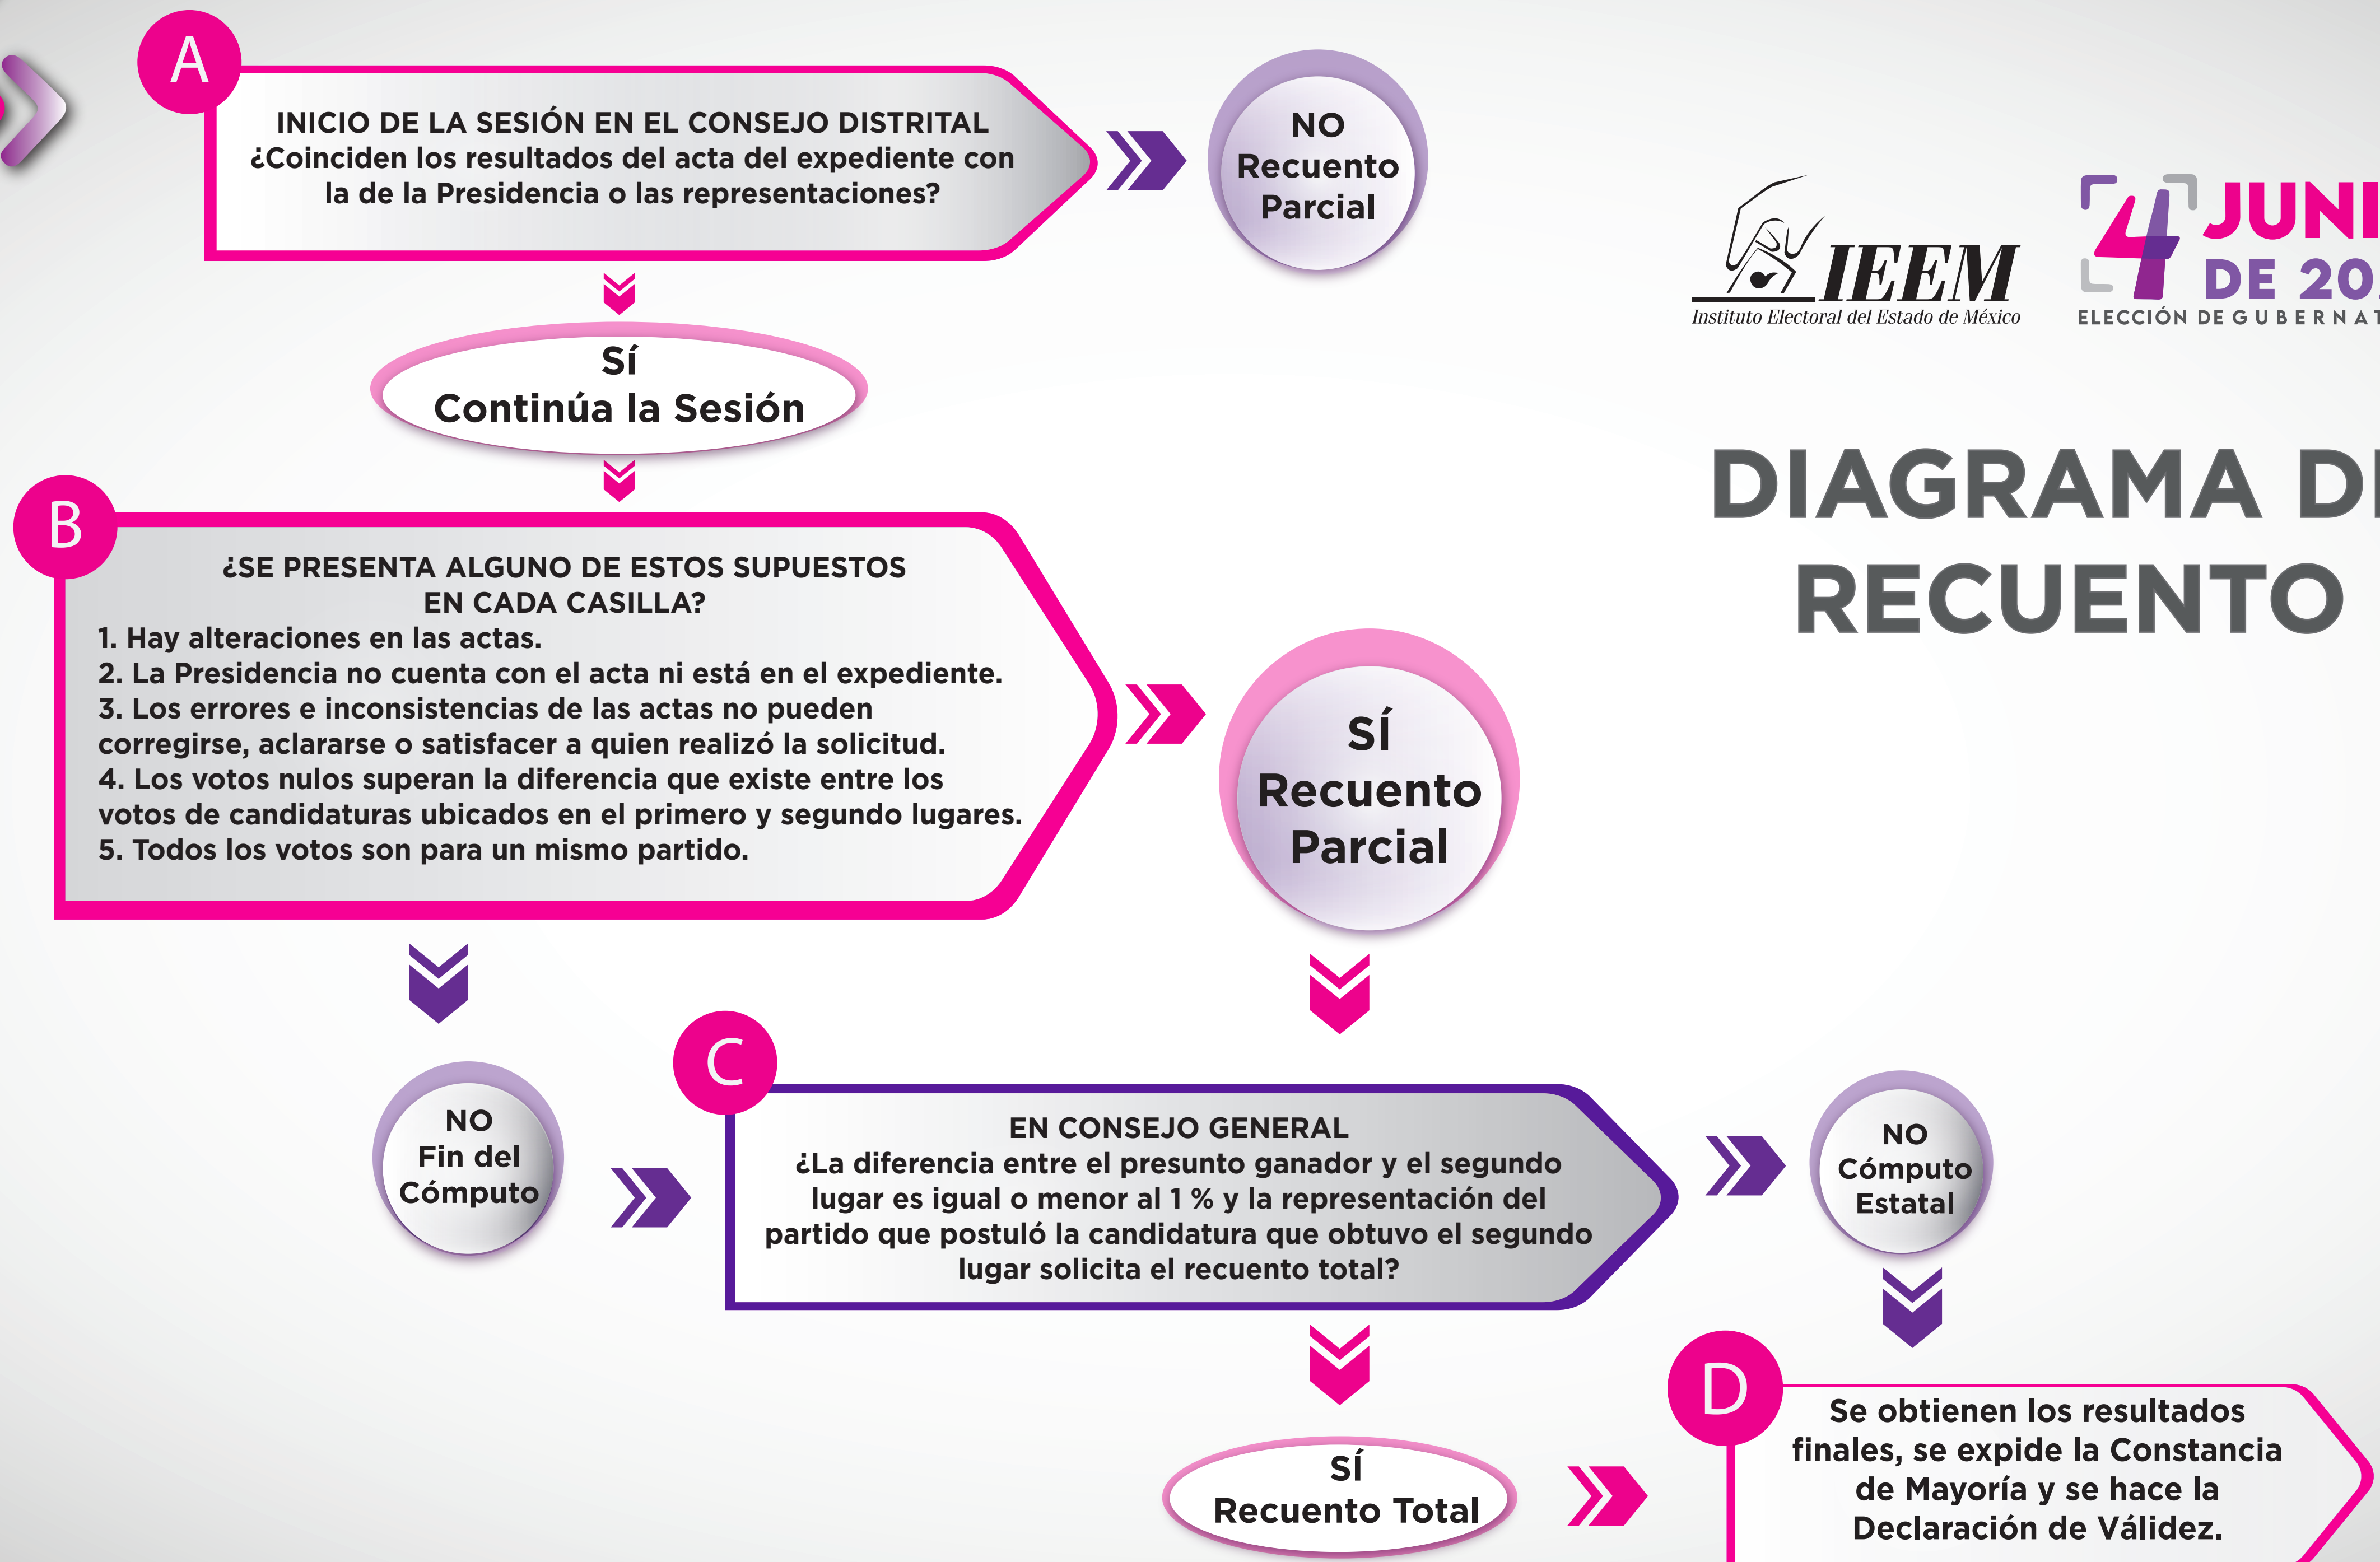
A

INICIO DE LA SESIÓN EN EL CONSEJO DISTRITAL
¿Coinciden los resultados del acta del expediente con la de la Presidencia o las representaciones?

NO
Recuento Parcial

IEEM
Instituto Electoral del Estado de México

4 JUNI
DE 20
ELECCIÓN DE GUBERNAT

DIAGRAMA DI
RECUENTO

Sí
Continúa la Sesión

B

¿SE PRESENTA ALGUNO DE ESTOS SUPUESTOS EN CADA CASILLA?
1. Hay alteraciones en las actas.
2. La Presidencia no cuenta con el acta ni está en el expediente.
3. Los errores e inconsistencias de las actas no pueden corregirse, aclararse o satisfacer a quien realizó la solicitud.
4. Los votos nulos superan la diferencia que existe entre los votos de candidaturas ubicados en el primero y segundo lugares.
5. Todos los votos son para un mismo partido.

SÍ
Recuento Parcial

NO
Fin del Cómputo

C

EN CONSEJO GENERAL
¿La diferencia entre el presunto ganador y el segundo lugar es igual o menor al 1 % y la representación del partido que postuló la candidatura que obtuvo el segundo lugar solicita el recuento total?

NO
Cómputo Estatal

SÍ
Recuento Total

D

Se obtienen los resultados finales, se expide la Constancia de Mayoría y se hace la Declaración de Válidez.